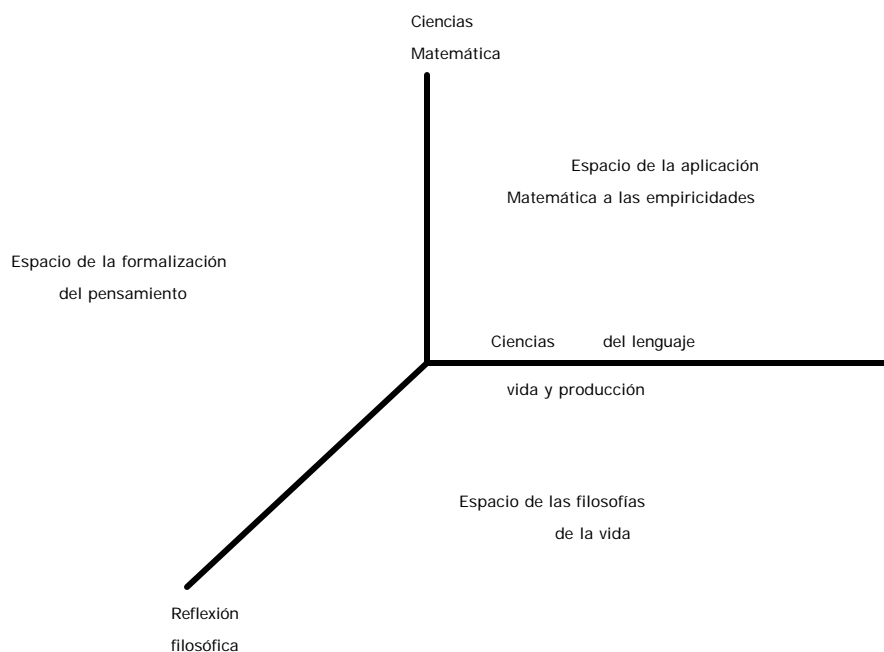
Ciencias
Matemática

Espacio de la aplicación
Matemática a las empiricidades

Espacio de la formalización
del pensamiento

Ciencias del lenguaje

vida y producción

Espacio de las filosofías
de la vida

Reflexión
filosófica